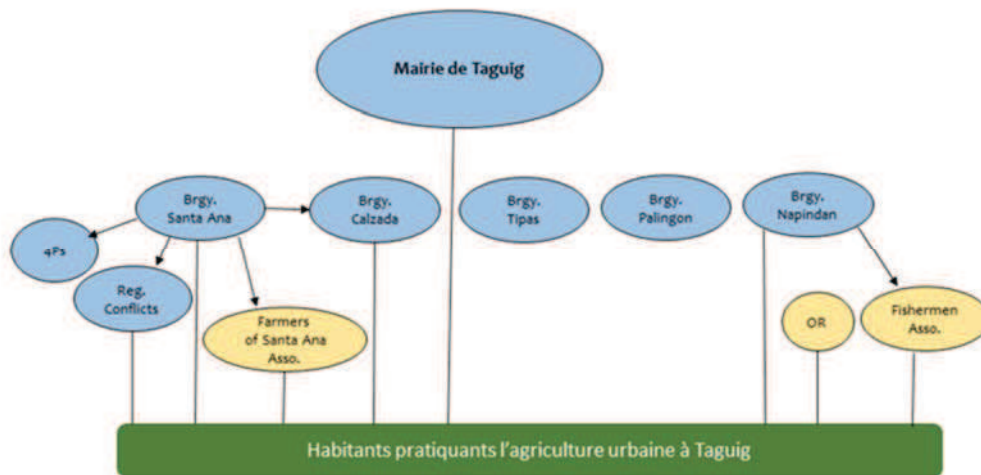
Mairie de Taguig

Brgy. Santa Ana

Brgy. Calzada

Brgy. Tipas

Brgy. Palingon

Brgy. Napindan

4Ps

Reg. Conflicts

Farmers of Santa Ana Asso.

OR

Fishermen Asso.

Habitants pratiquants l'agriculture urbaine à Taguig